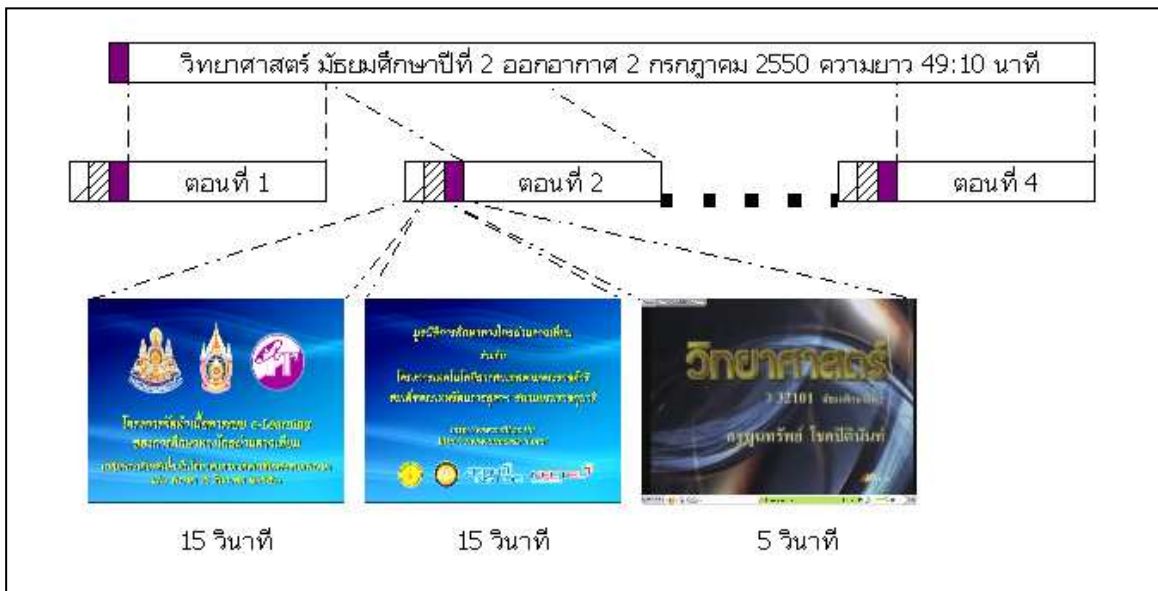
วิทยาศาสตร์ มัธยมศึกษาปีที่ 2 ออกอากาศ 2 กรกฎาคม 2550 ความยาว 49:10 นาที

ตอนที่ 1

ตอนที่ 2

ตอนที่ 4

โครงการพัฒนาเนื้อหาระบบ e-Learning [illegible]

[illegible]

วิทยาศาสตร์

ว 32101 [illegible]

ครูนุชทรัพย์ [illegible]

15 วินาที

15 วินาที

5 วินาที